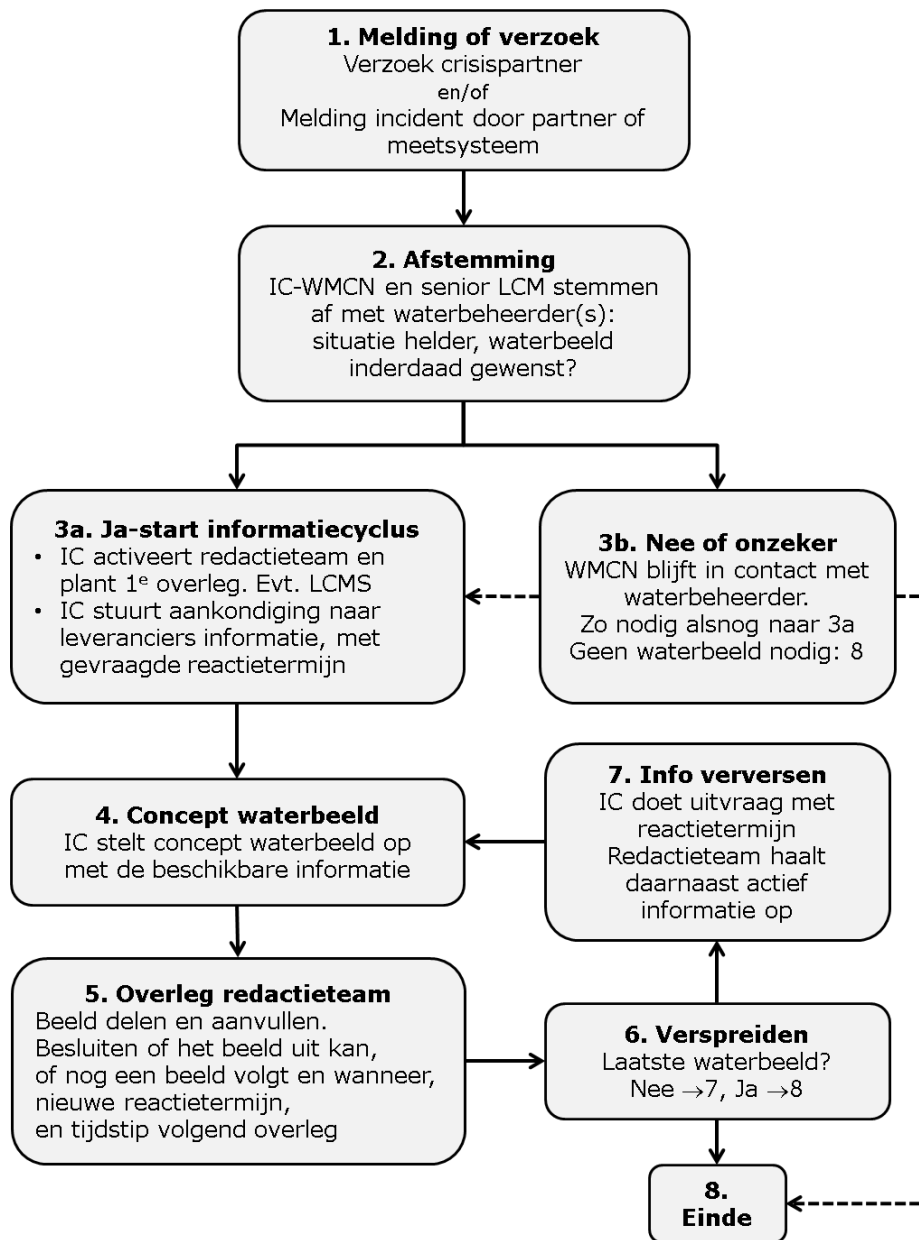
**1. Melding of verzoek**
Verzoek crisispartner
en/of
Melding incident door partner of meetsysteem

**2. Afstemming**
IC-WMCN en senior LCM stemmen af met waterbeheerder(s): situatie helder, waterbeeld inderdaad gewenst?

**3a. Ja-start informatiecyclus**
• IC activeert redactieteam en plant 1$^e$ overleg. Evt. LCMS
• IC stuurt aankondiging naar leveranciers informatie, met gevraagde reactietermijn

**3b. Nee of onzeker**
WMCN blijft in contact met waterbeheerder.
Zo nodig alsnog naar 3a
Geen waterbeeld nodig: 8

**4. Concept waterbeeld**
IC stelt concept waterbeeld op met de beschikbare informatie

**7. Info verversen**
IC doet uitvraag met reactietermijn
Redactieteam haalt daarnaast actief informatie op

**5. Overleg redactieteam**
Beeld delen en aanvullen.
Besluiten of het beeld uit kan, of nog een beeld volgt en wanneer, nieuwe reactietermijn, en tijdstip volgend overleg

**6. Verspreiden**
Laatste waterbeeld?
Nee $\rightarrow$7, Ja $\rightarrow$8

**8. Einde**